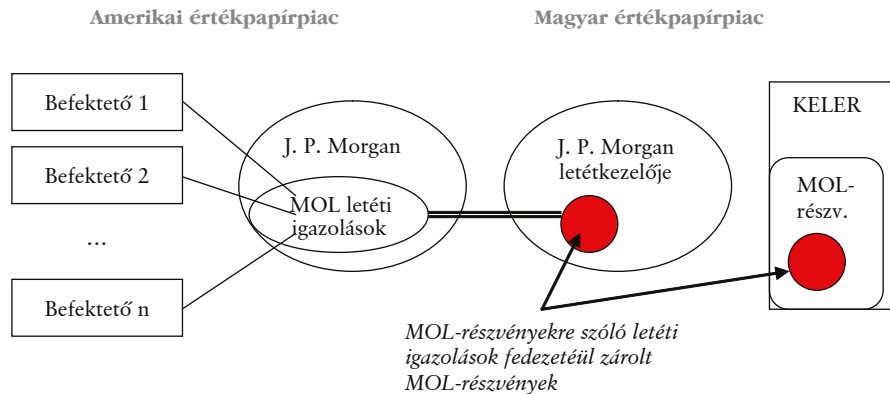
Amerikai értékpapírpiac

Magyar értékpapírpiac

Befektető 1

Befektető 2

...

Befektető n

J. P. Morgan

MOL letéti igazolások

J. P. Morgan letétkezelője

KELER

MOL-részv.

MOL-részvényekre szóló letéti igazolások fedezetéül zárolt MOL-részvények